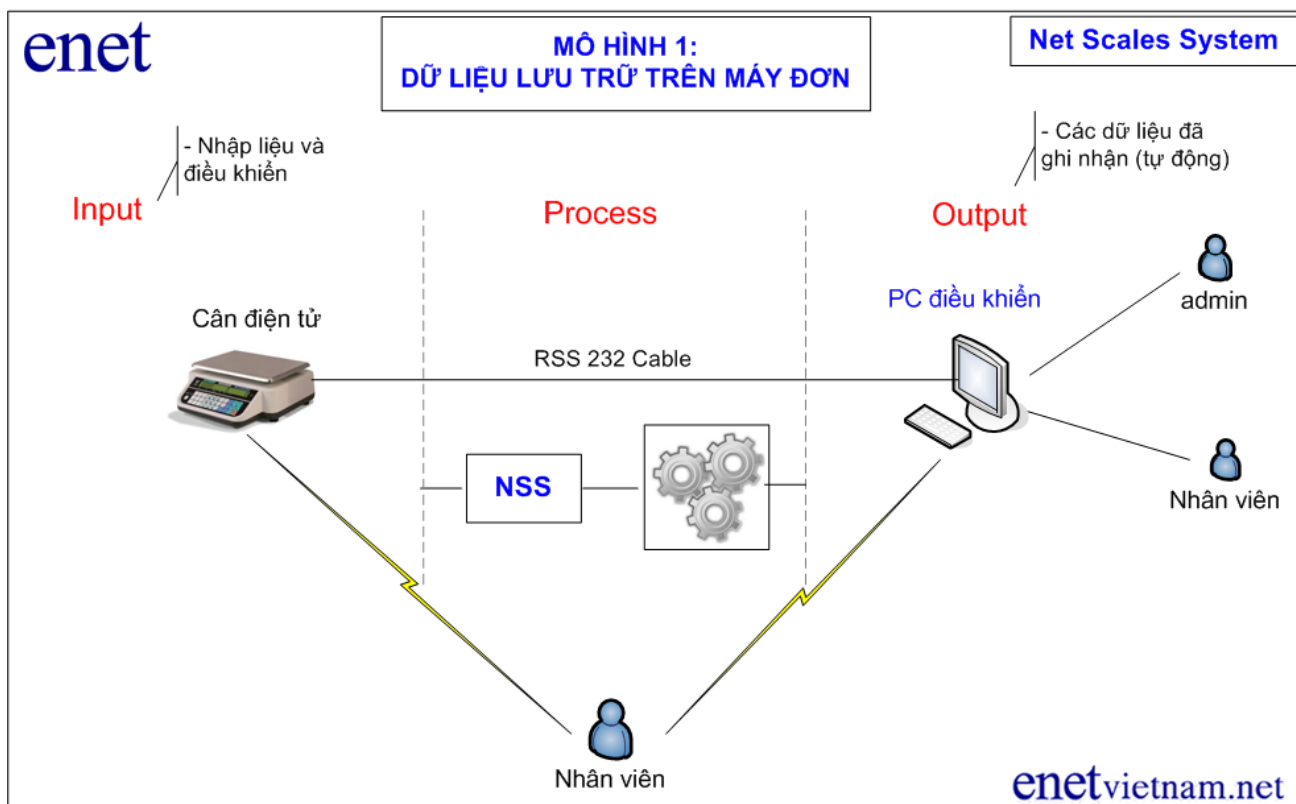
enet

MÔ HÌNH 1:
DỮ LIỆU LƯU TRỮ TRÊN MÁY ĐƠN

Net Scales System

- Nhập liệu và điều khiển

Input

Process

- Các dữ liệu đã ghi nhận (tự động)

Output

PC điều khiển

admin

Cân điện tử

RSS 232 Cable

NSS

Nhân viên

Nhân viên

enetvietnam.net